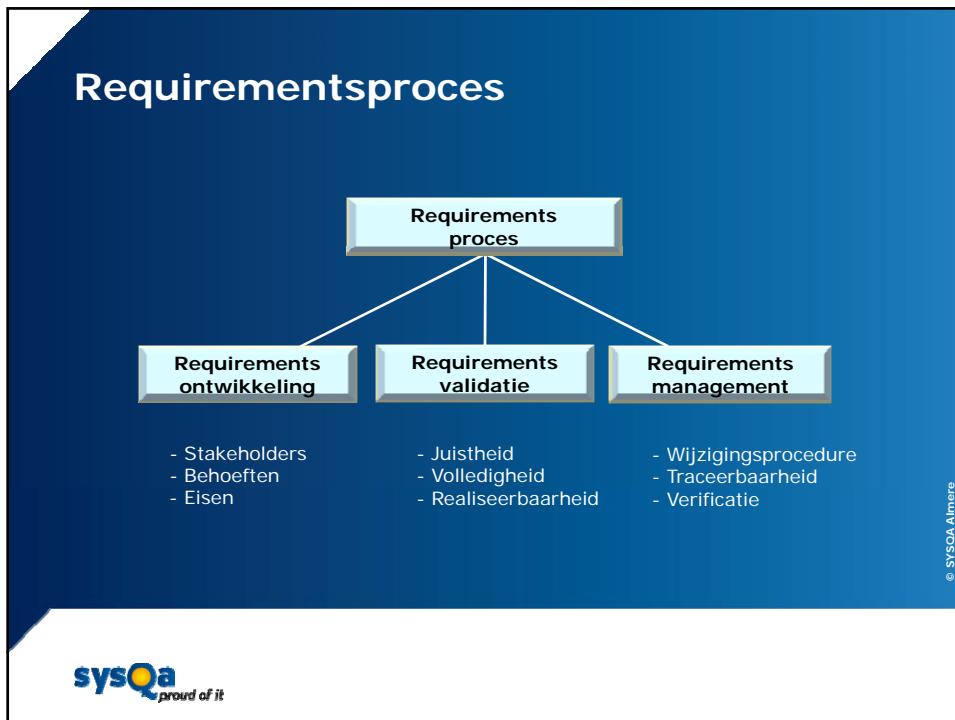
Requirementsproces

Requirements proces

Requirements ontwikkeling

Requirements validatie

Requirements management

- Stakeholders
- Behoeften
- Eisen

- Juistheid
- Volledigheid
- Realiseerbaarheid

- Wijzigingsprocedure
- Traceerbaarheid
- Verificatie

© SYSQA Almere

sysQa proud of it